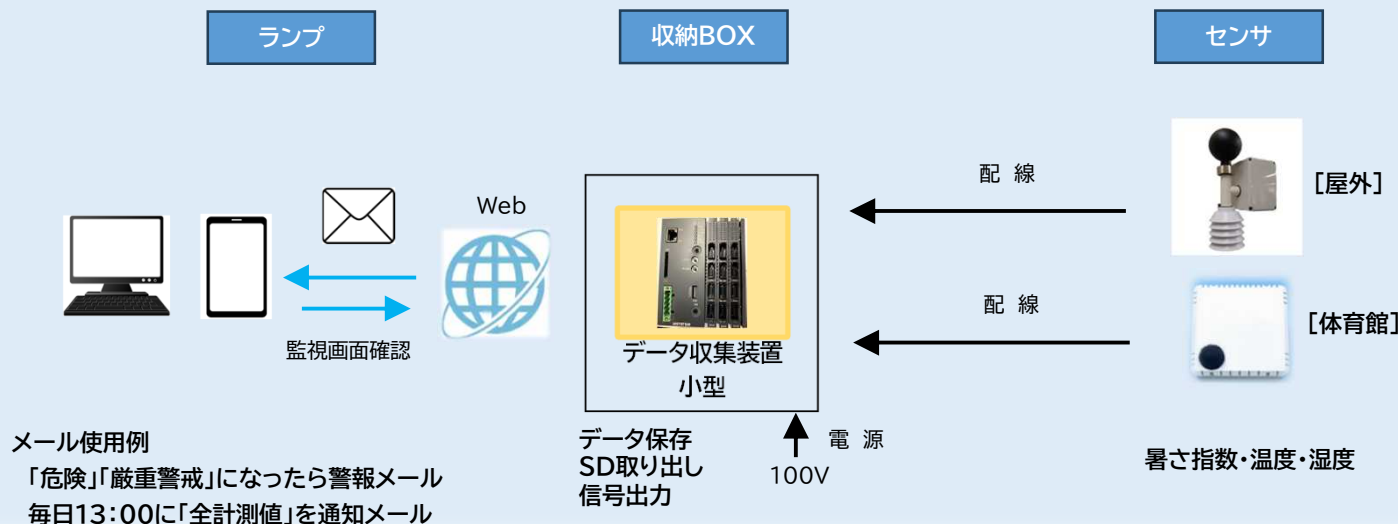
ランプ

収納BOX

センサ

Web

配 線

［屋外］

配 線

［体育館］

監視画面確認

データ収集装置
小型

メール使用例
「危険」「厳重警戒」になったら警報メール
毎日13：00に「全計測値」を通知メール

データ保存
SD取り出し
信号出力

電 源
100V

暑さ指数・温度・湿度